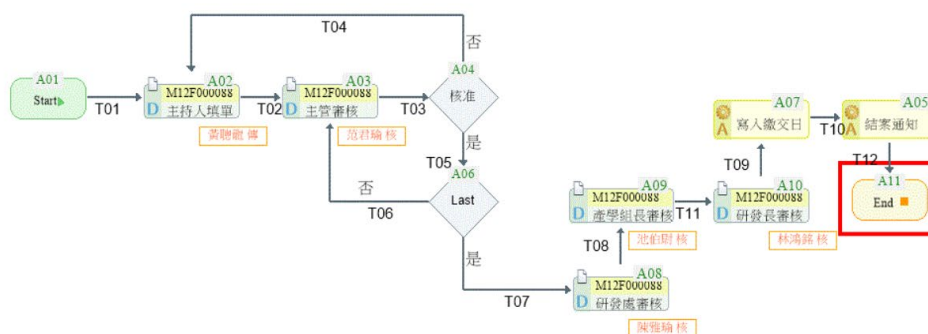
A01
Start

T01

A02
M12F000088
D 主持人填單
黃聰龍 傳

T02

A03
M12F000088
主管審核
范君綸 核

T03

T04

否

A04
核准

是

T05

A06
Last

否

T06

是

T07

A08
M12F000088
D 研發處審核
陳雅綸 核

T08

A09
M12F000088
D 產學組長審核
池的明 核

T11

A10
M12F000088
D 研發長審核
林鴻銘 核

T09

A07
A 寫入繳交日

T10

A05
A 結案通知

T12

A11
End